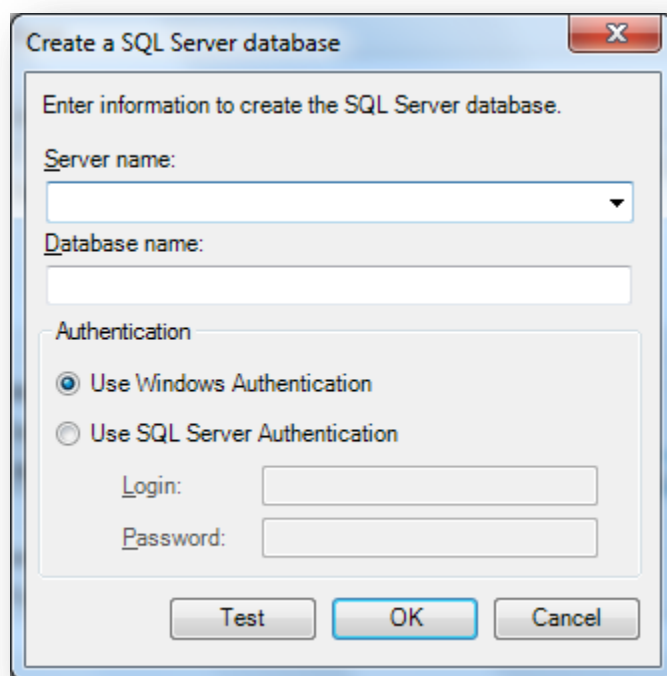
Create a SQL Server database

Enter information to create the SQL Server database.

Server name:

Database name:

Authentication

Use Windows Authentication

Use SQL Server Authentication

Login:

Password:

Test

OK

Cancel